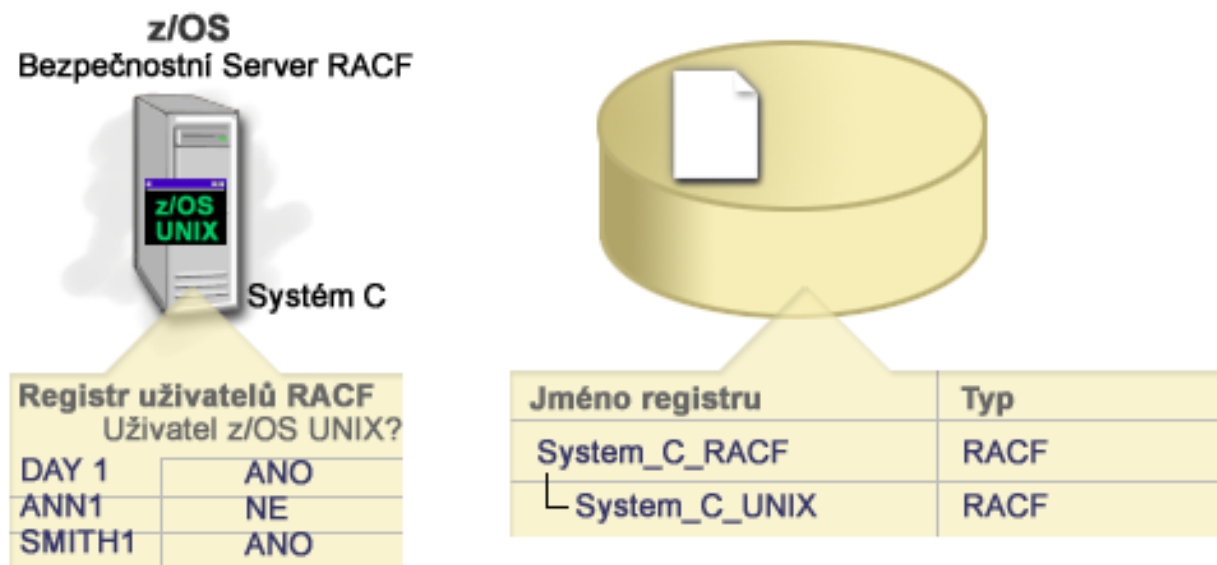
z/OS
Bezpečnostní Server RACF

z/OS
UNIX

Systém C

Registr uživatelů RACF
Uživatel z/OS UNIX?

| | |
|---|---|
| DAY 1 | ANO |
| ANN1 | NE |
| SMITH1 | ANO |

| Jméno registru | Typ |
|---|---|
| System_C_RACF | RACF |
| System_C_UNIX | RACF |